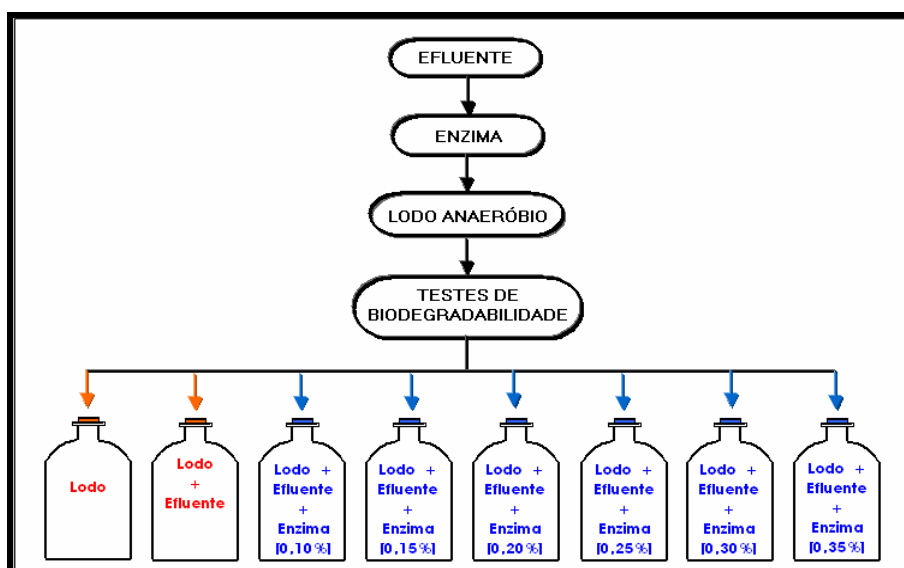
EFLUENTE

ENZIMA

LODO ANAERÓBIO

TESTES DE BIODEGRADABILIDADE

Lodo

Lodo + Efluente

Lodo + Efluente + Enzima [0,10%]

Lodo + Efluente + Enzima [0,15%]

Lodo + Efluente + Enzima [0,20%]

Lodo + Efluente + Enzima [0,25%]

Lodo + Efluente + Enzima [0,30%]

Lodo + Efluente + Enzima [0,35%]